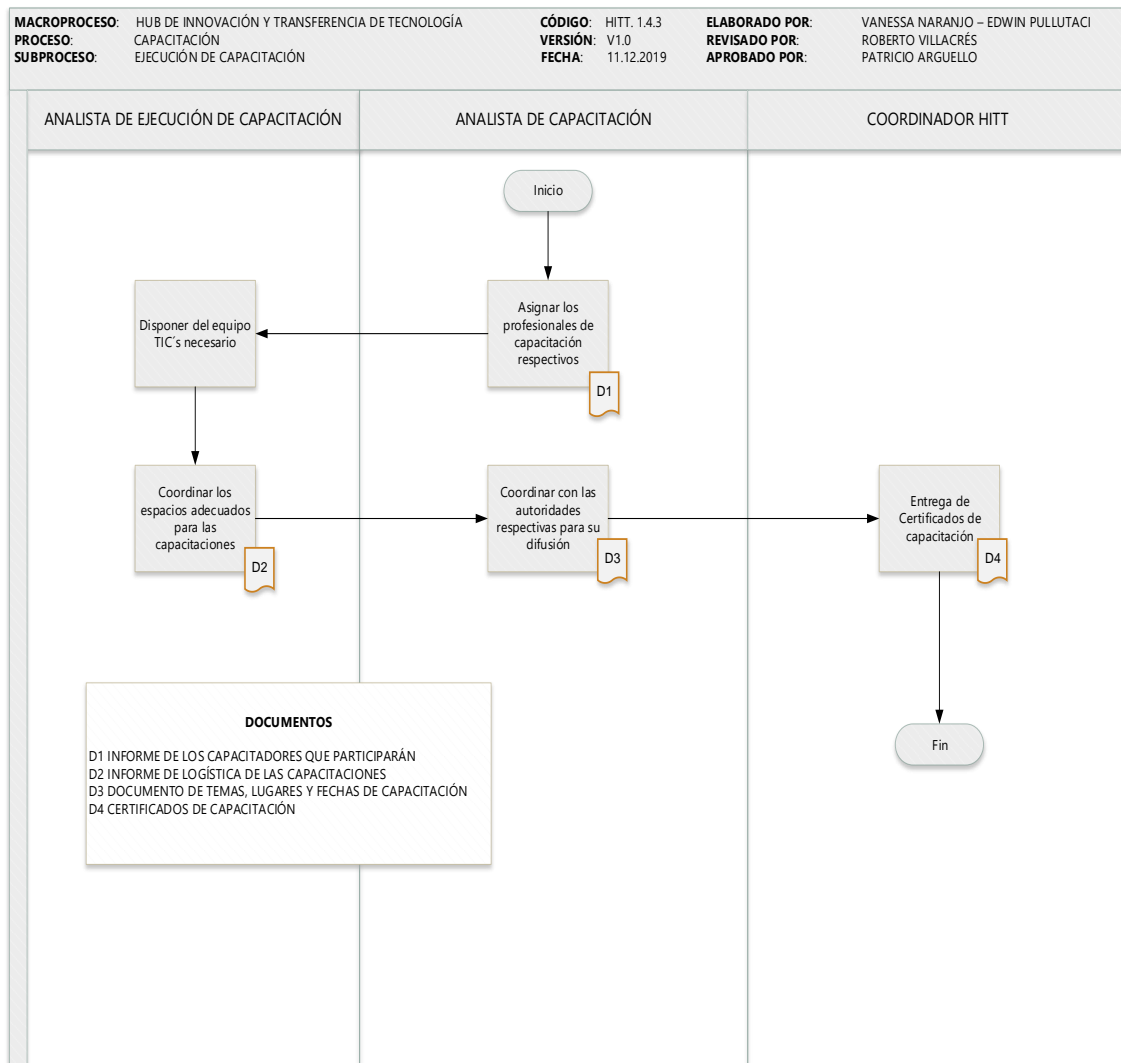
**MACROPROCESO**: HUB DE INNOVACIÓN Y TRANSFERENCIA DE TECNOLOGÍA
**PROCESO**: CAPACITACIÓN
**SUBPROCESO**: EJECUCIÓN DE CAPACITACIÓN

**CÓDIGO**: HITT. 1.4.3
**VERSIÓN**: V1.0
**FECHA**: 11.12.2019

**ELABORADO POR**: VANESSA NARANJO – EDWIN PULLUTACI
**REVISADO POR**: ROBERTO VILLACRÉS
**APROBADO POR**: PATRICIO ARGUELLO

ANALISTA DE EJECUCIÓN DE CAPACITACIÓN

ANALISTA DE CAPACITACIÓN

COORDINADOR HITT

Inicio

Asignar los profesionales de capacitación respectivos

D1

Disponer del equipo TIC´s necesario

Coordinar los espacios adecuados para las capacitaciones

D2

Coordinar con las autoridades respectivas para su difusión

D3

Entrega de Certificados de capacitación

D4

Fin

**DOCUMENTOS**

D1 INFORME DE LOS CAPACITADORES QUE PARTICIPARÁN
D2 INFORME DE LOGÍSTICA DE LAS CAPACITACIONES
D3 DOCUMENTO DE TEMAS, LUGARES Y FECHAS DE CAPACITACIÓN
D4 CERTIFICADOS DE CAPACITACIÓN